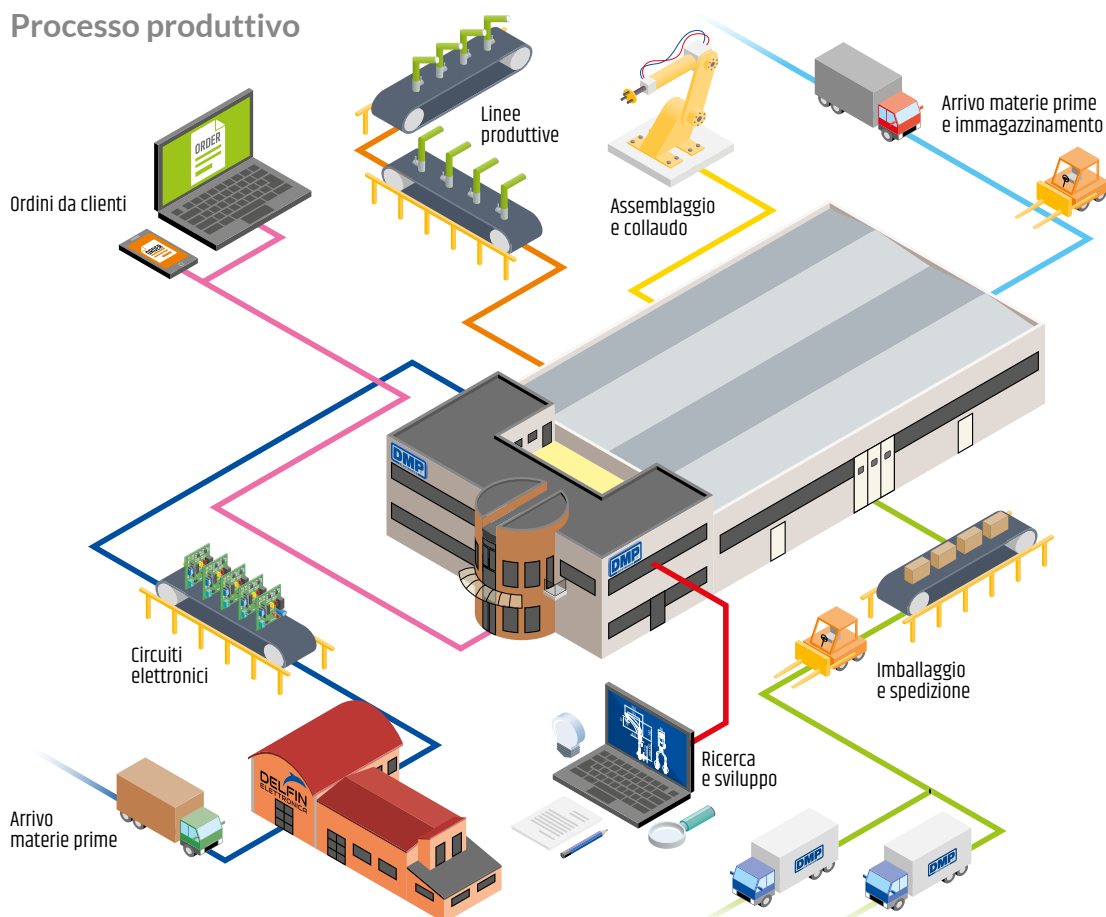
Processo produttivo

ORDER

ORDER

Ordini da clienti

Linee produttive

Assemblaggio e collaudo

Arrivo materie prime e immagazzinamento

DMP

DMP

Circuiti elettronici

Imballaggio e spedizione

Ricerca e sviluppo

DELFIN ELETTRONICA

Arrivo materie prime

DMP

DMP